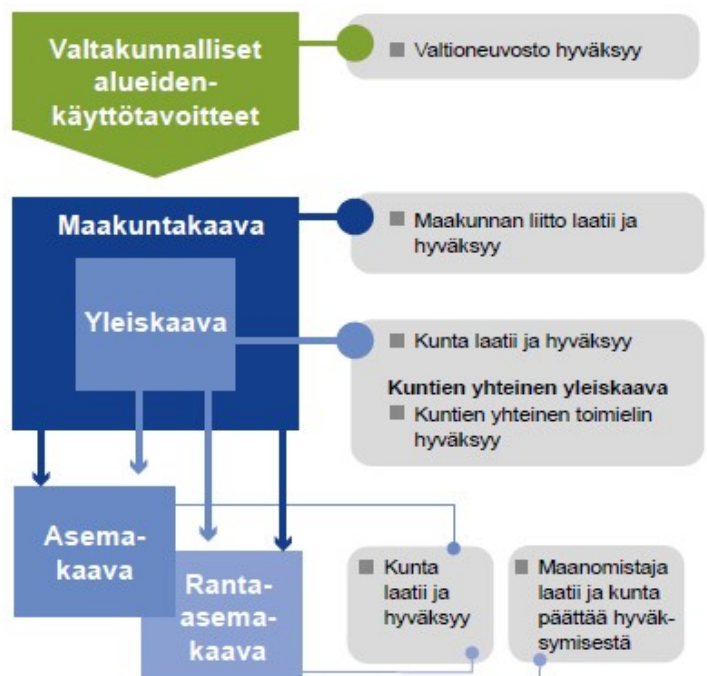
Valtakunnalliset alueidenkäyttötavoitteet

Valtioneuvosto hyväksyy

Maakuntakaava

Maakunnan liitto laatii ja hyväksyy

Yleiskaava

Kunta laatii ja hyväksyy

Kuntien yhteinen yleiskaava
Kuntien yhteinen toimielin hyväksyy

Asemakaava

Rantaasemakaava

Kunta laatii ja hyväksyy

Maanomistaja laatii ja kunta päättää hyväksymisestä